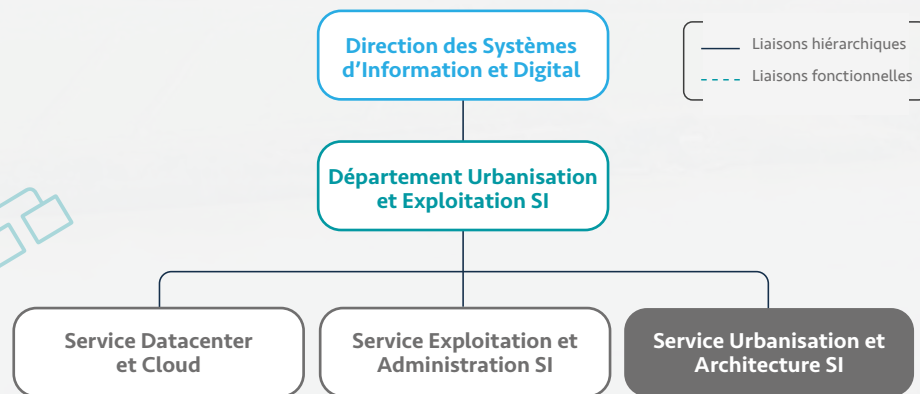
Direction des Systèmes d'Information et Digital

Liaisons hiérarchiques

Liaisons fonctionnelles

Département Urbanisation et Exploitation SI

Service Datacenter et Cloud

Service Exploitation et Administration SI

Service Urbanisation et Architecture SI